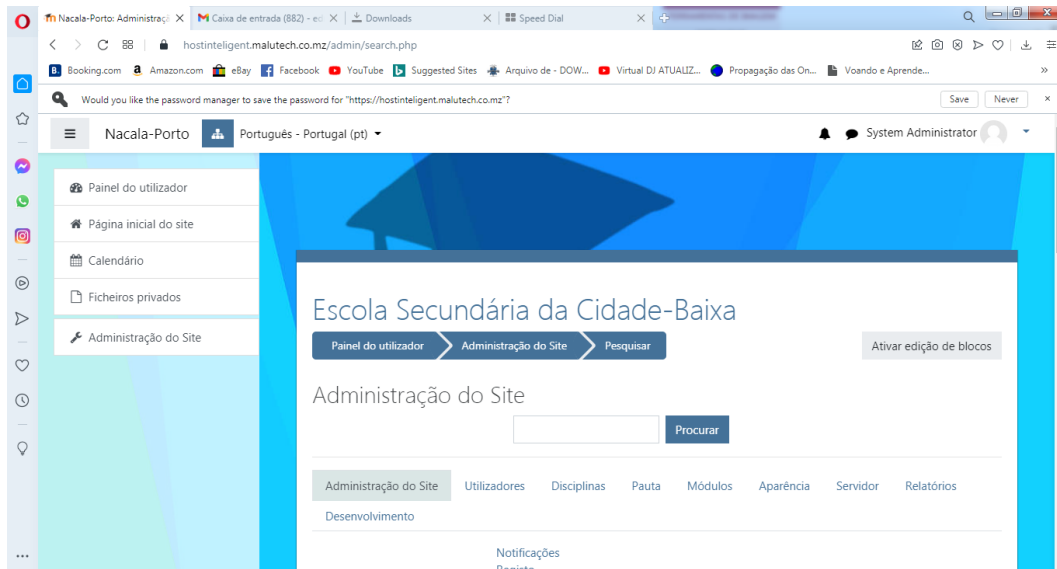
Nacala-Porto: Administraçã X | Caixa de entrada (882) - e X | Downloads X | Speed Dial X

hostinteligent.malutech.co.mz/admin/search.php

Booking.com Amazon.com eBay Facebook YouTube Suggested Sites Arquivo de - DOW... Virtual DJ ATUALIZ... Propagação das On... Voando e Aprende...

Would you like the password manager to save the password for "https://hostinteligent.malutech.co.mz"?
Save Never

Nacala-Porto Português - Portugal (pt) System Administrator

Painel do utilizador
Página inicial do site
Calendário
Ficheiros privados
Administração do Site

Escola Secundária da Cidade-Baixa

Painel do utilizador Administração do Site Pesquisar

Ativar edição de blocos

Administração do Site

Procurar

Administração do Site Utilizadores Disciplinas Pauta Módulos Aparência Servidor Relatórios Desenvolvimento

Notificações
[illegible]